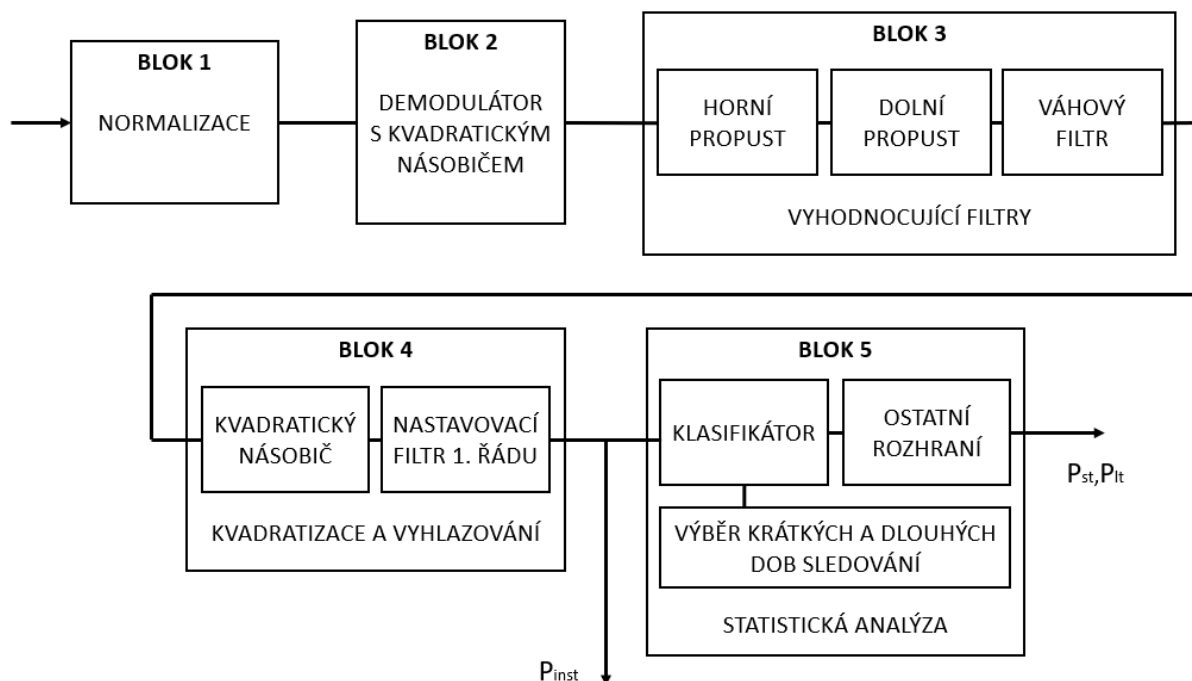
BLOK 1
NORMALIZACE

BLOK 2
DEMODULÁTOR S KVADRATICKÝM NÁSOBIČEM

BLOK 3
HORNÍ PROPUST
DOLNÍ PROPUST
VÁHOVÝ FILTR
VYHODNOCUJÍCÍ FILTRY

BLOK 4
KVADRATICKÝ NÁSOBIČ
NASTAVOVACÍ FILTR 1. ŘÁDU
KVADRATIZACE A VYHLAZOVÁNÍ

BLOK 5
KLASIFIKÁTOR
OSTATNÍ ROZHRANÍ
VÝBĚR KRÁTKÝCH A DLOUHÝCH DOB SLEDOVÁNÍ
STATISTICKÁ ANALÝZA

$P_{st}, P_{lt}$

$P_{inst}$